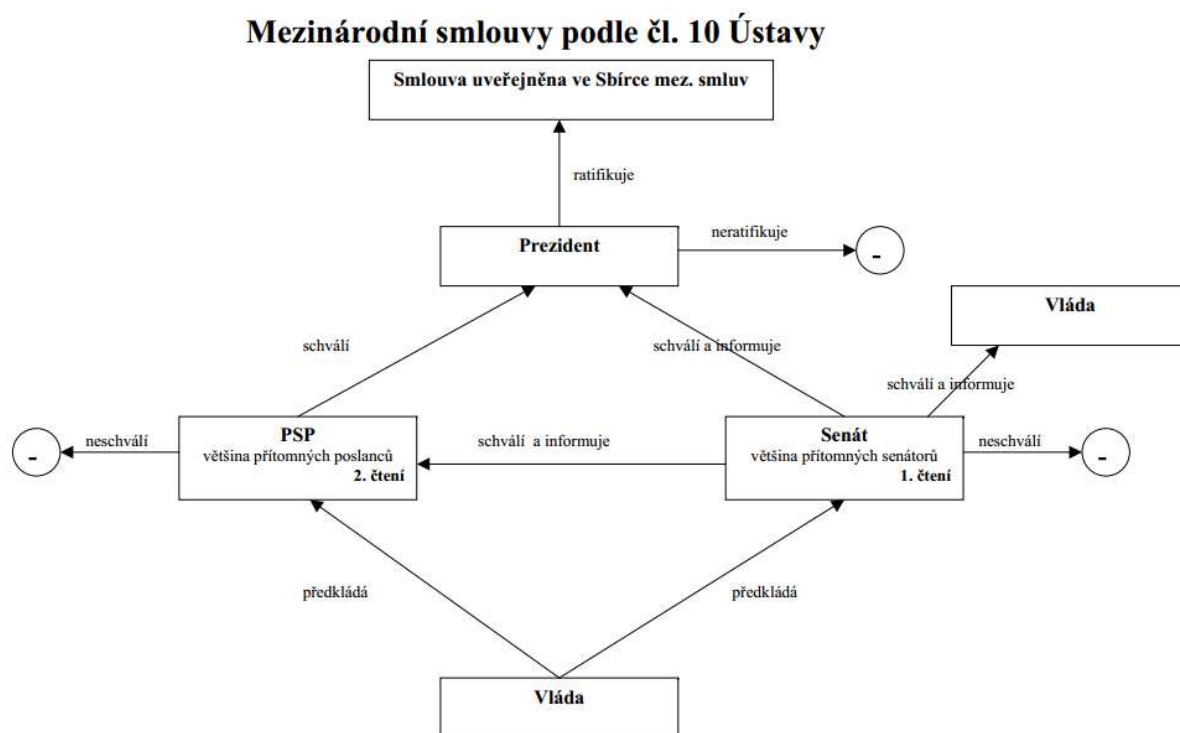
Mezinárodní smlouvy podle čl. 10 Ústavy

Smlouva uveřejněna ve Sbírce mez. smluv

ratifikuje

Prezident

neratifikuje

-

Vláda

schválí

schválí a informuje

schválí a informuje

-

neschválí

PSP
většina přítomných poslanců
2. čtení

schválí a informuje

Senát
většina přítomných senátorů
1. čtení

neschválí

-

předkládá

předkládá

Vláda